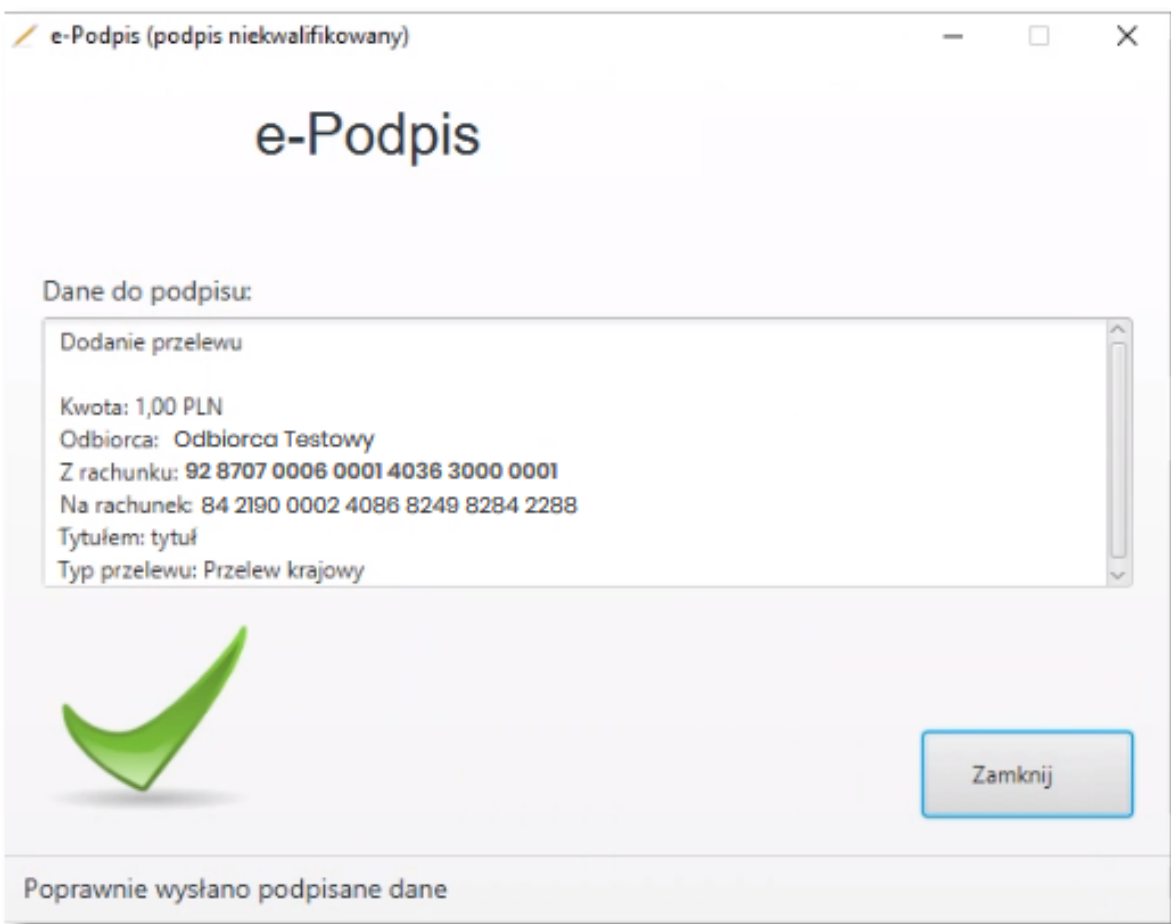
e-Podpis (podpis niekwalifikowany)

e-Podpis

Dane do podpisu:

Dodanie przelewu

Kwota: 1,00 PLN
Odbiorca: Odbiorca Testowy
Z rachunku: 92 8707 0006 0001 4036 3000 0001
Na rachunek: 84 2190 0002 4086 8249 8284 2288
Tytułem: tytuł
Typ przelewu: Przelew krajowy

Zamknij

Poprawnie wysłano podpisane dane